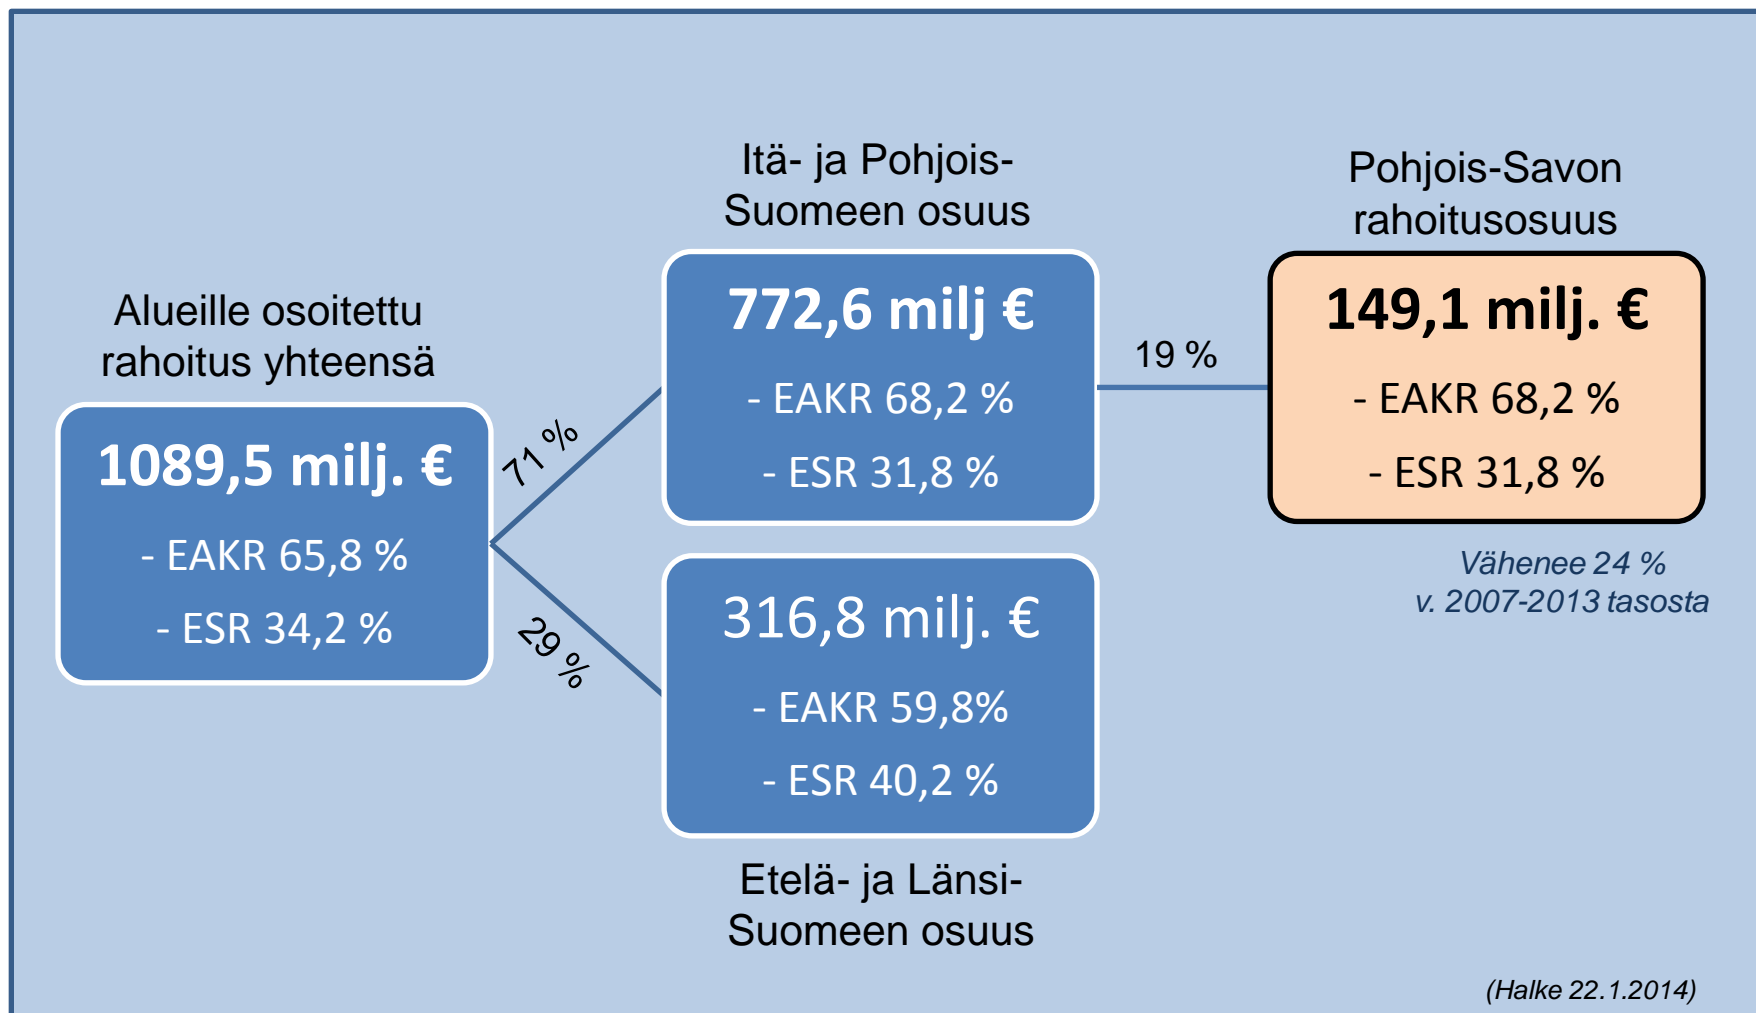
Itä- ja Pohjois-Suomeen osuus

Pohjois-Savon rahoitusosuus

Alueille osoitettu rahoitus yhteensä

1089,5 milj. €

- EAKR 65,8 %

- ESR 34,2 %

71 %

29 %

772,6 milj €

- EAKR 68,2 %

- ESR 31,8 %

19 %

149,1 milj. €

- EAKR 68,2 %

- ESR 31,8 %

Vähenee 24 % v. 2007-2013 tasosta

316,8 milj. €

- EAKR 59,8%

- ESR 40,2 %

Etelä- ja Länsi-Suomeen osuus

(Halke 22.1.2014)